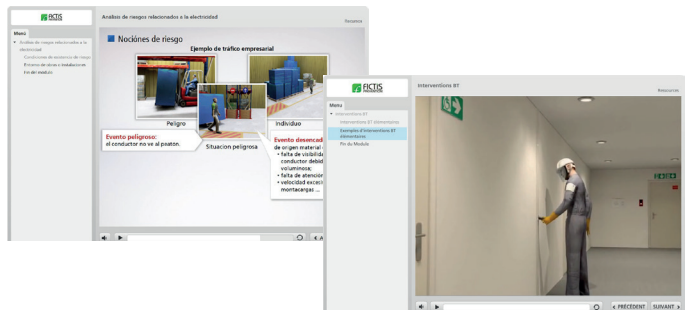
FICTIS

Analisis de riesgos relacionados a la electricidad

Recursos

Menú

Análisis de riesgos relacionados a la electricidad

Condiciones de existencia de riesgo

Entorno de obras e Instalaciones

Fin del modulo

Nociones de riesgo

Ejemplo de tráfico empresarial

Peligro

Individuo

Situacion peligrosa

Evento peligroso:
el conductor no ve al paaton.

Evento desencad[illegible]
de origen material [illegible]
• falta de visibilid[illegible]
conductor debid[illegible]
voluminoso.
• falta de atención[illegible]
• velocidad excesi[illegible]
montacargas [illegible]

FICTIS

Interventions BT

Ressources

Menu

Interventions BT

Interventions BT élémentaires

Exemple d'interventions BT élémentaires

Fin du Module

◄ PRÉCÉDENT

SUIVANT ►